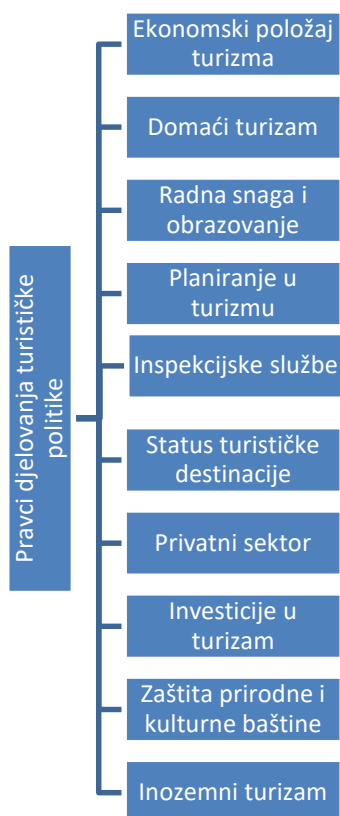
Pravci djelovanja turističke politike

Ekonomski položaj turizma

Domaći turizam

Radna snaga i obrazovanje

Planiranje u turizmu

Inspekcijske službe

Status turističke destinacije

Privatni sektor

Investicije u turizam

Zaštita prirodne i kulturne baštine

Inozemni turizam